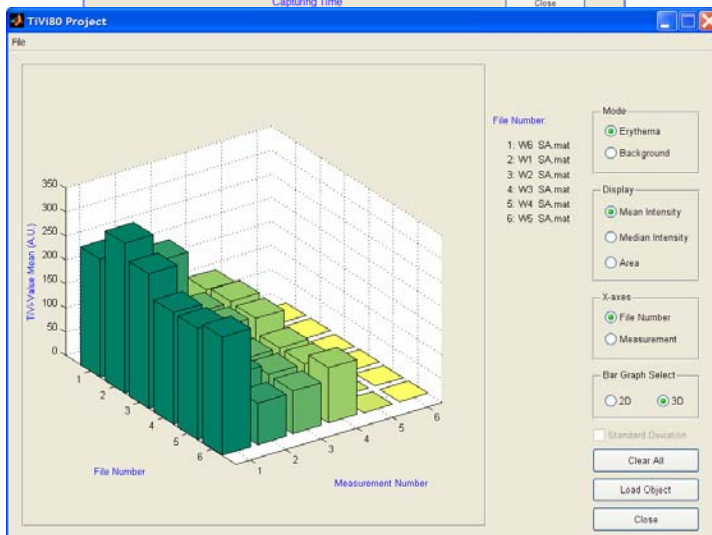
Capturing Time
Close

TiVi80 Project

File

350
300
250
200
150
100
50
0

TiVi-Value Mean (A.U.)

1
2
3
4
5
6
File Number

1
2
3
4
5
6
Measurement Number

File Number:
1: W6_SA.mat
2: W1_SA.mat
3: W2_SA.mat
4: W3_SA.mat
5: W4_SA.mat
6: W5_SA.mat

Mode
Erythema
Background

Display
Mean Intensity
Median Intensity
Area

X-axes
File Number
Measurement

Bar Graph Select
2D
3D

Standard Deviation

Clear All
Load Object
Close